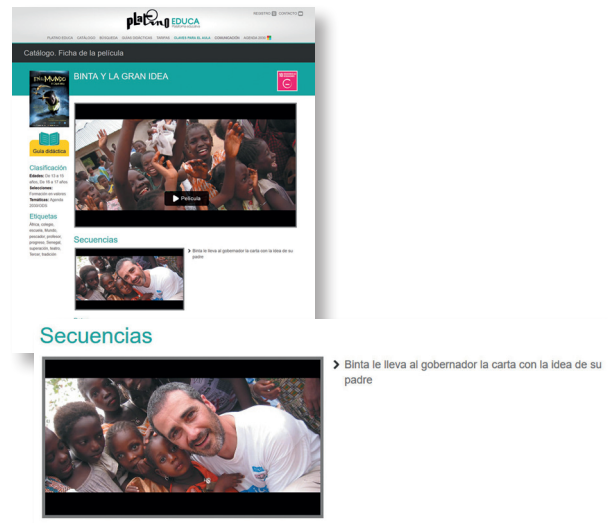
platino EDUCA

REGISTRO CONTACTO

PLATINO EDUCA CATÁLOGO BÚSQUEDA GUÍAS DIDÁCTICAS TEMAS CLAVES PARA EL AULA COMUNICACIÓN AGENDA 2030

Catálogo. Ficha de la película

BINTA Y LA GRAN IDEA

EN EL MUNDO

Guía didáctica

Clasificación

Edades: De 13 a 15 años, De 16 a 17 años

Selecciones: Formación en valores

Temáticas: Agenda 2030/ODS

Etiquetas

África, colegio, escuela, filosofía, pescador, pobreza, progreso, Senegal, superación, teatro, Tercer, tradición

Película

Secuencias

Binta le lleva al gobernador la carta con la idea de su padre

Secuencias

Binta le lleva al gobernador la carta con la idea de su padre